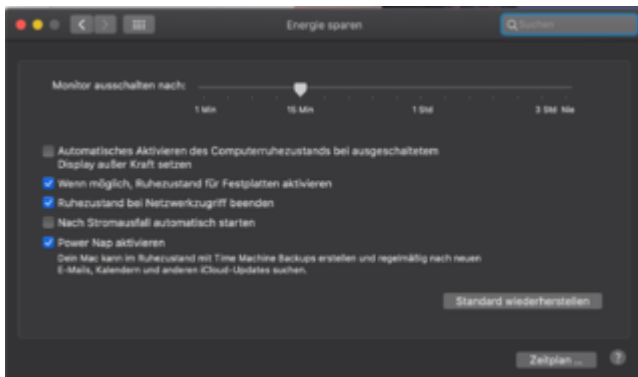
Energie sparen

Suchen

Monitor ausschalten nach:

1 Min

15 Min

1 Std

3 Std

Nie

Automatisches Aktivieren des Computerruhezustands bei ausgeschaltetem Display außer Kraft setzen

Wenn möglich, Ruhezustand für Festplatten aktivieren

Ruhezustand bei Netzwerkzugriff beenden

Nach Stromausfall automatisch starten

Power Nap aktivieren

Dein Mac kann im Ruhezustand mit Time Machine Backups erstellen und regelmäßig nach neuen E-Mails, Kalendern und anderen iCloud-Updates suchen.

Standard wiederherstellen

Zeitplan ...

?